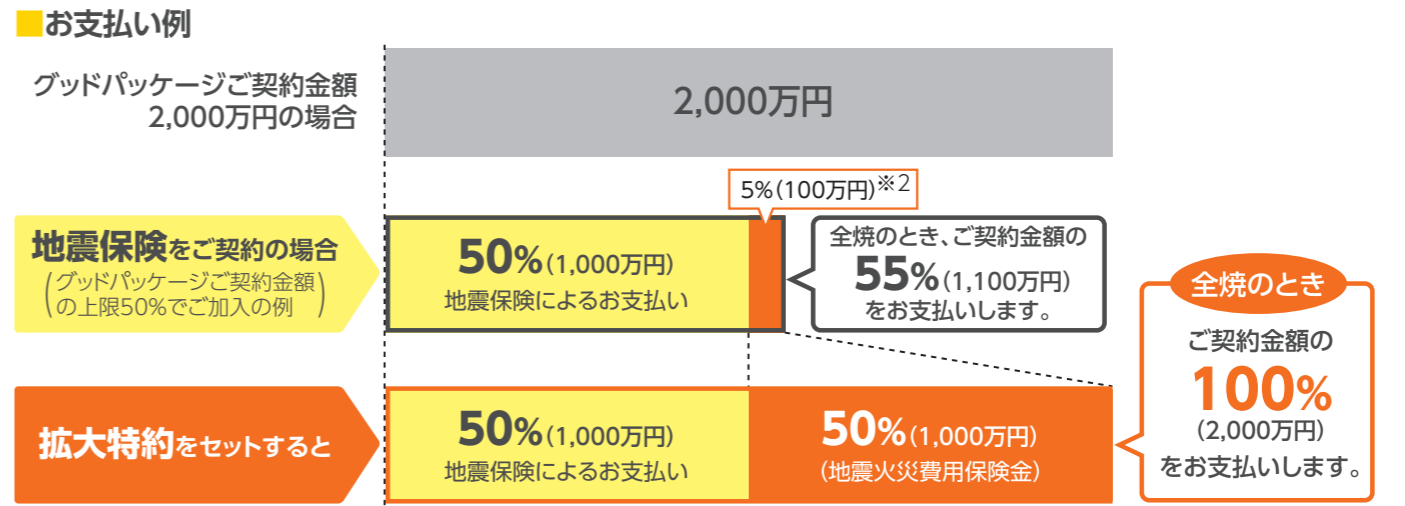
■お支払い例

グッドパッケージご契約金額
2,000万円の場合

2,000万円

5%(100万円)※2

地震保険をご契約の場合
(グッドパッケージご契約金額の上限50%でご加入の例)

50%(1,000万円)
地震保険によるお支払い

全焼のとき、ご契約金額の
55%(1,100万円)
をお支払いします。

全焼のとき
ご契約金額の
100%
(2,000万円)
をお支払いします。

拡大特約をセットすると

50%(1,000万円)
地震保険によるお支払い

50%(1,000万円)
(地震火災費用保険金)